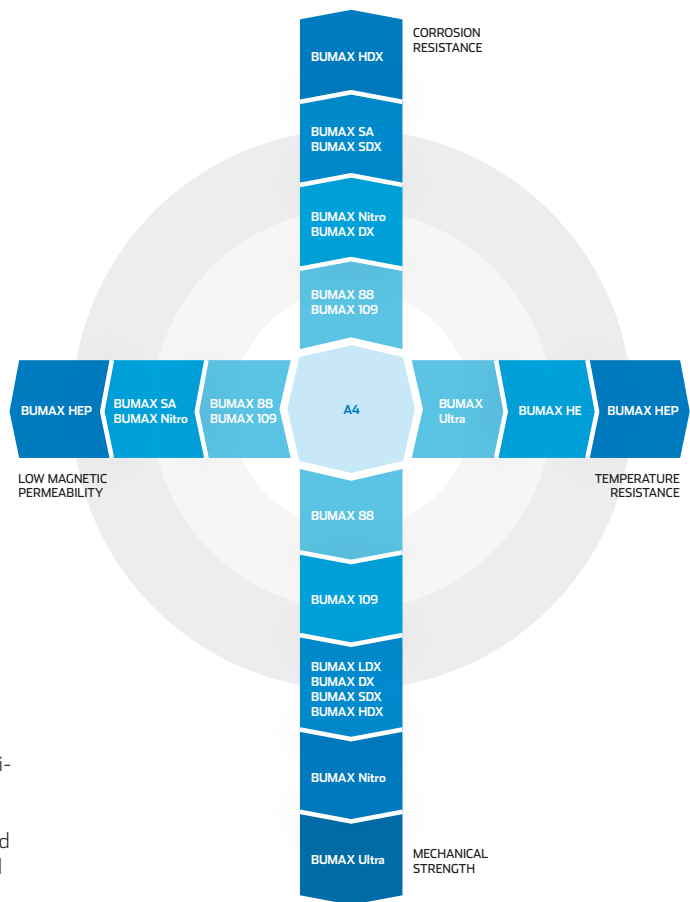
CORROSION RESISTANCE

BUMAX HDX

BUMAX SA
BUMAX SDX

BUMAX Nitro
BUMAX DX

BUMAX 88
BUMAX 109

BUMAX HEP

BUMAX SA
BUMAX Nitro

BUMAX 88
BUMAX 109

A4

BUMAX Ultra

BUMAX HE

BUMAX HEP

LOW MAGNETIC PERMEABILITY

TEMPERATURE RESISTANCE

BUMAX 88

BUMAX 109

BUMAX LDX
BUMAX DX
BUMAX SDX
BUMAX HDX

BUMAX Nitro

BUMAX Ultra

MECHANICAL STRENGTH

i-

d
l